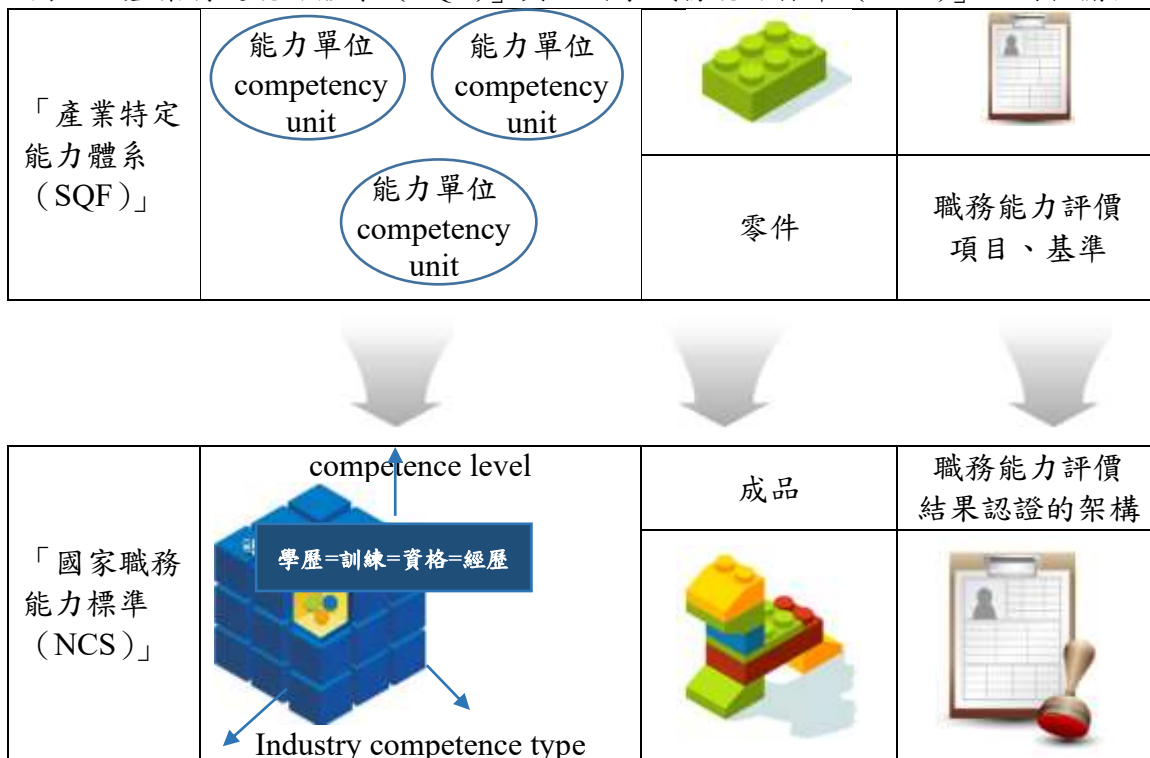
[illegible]

| 「產業特定能力體系（SQF）」 | 能力單位 competency unit 能力單位 competency unit 能力單位 competency unit | | |
|---|---|---|---|
| | | 零件 | 職務能力評價項目、基準 |

| 「國家職務能力標準（NCS）」 | competence level 學歷=訓練=資格=經歷 Industry competence type | 成品 | 職務能力評價結果認證的架構 |
|---|---|---|---|
| | | | |